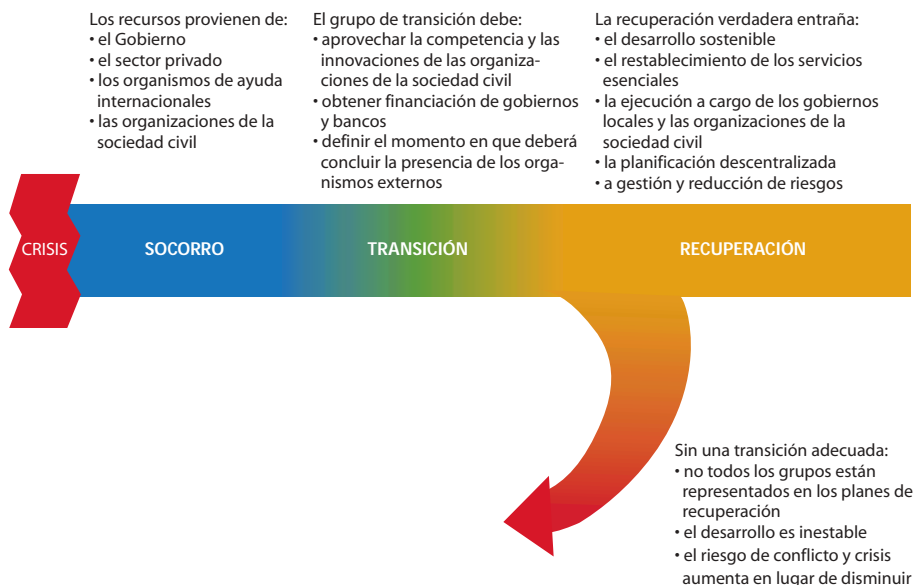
Los recursos provienen de:
• el Gobierno
• el sector privado
• los organismos de ayuda internacionales
• las organizaciones de la sociedad civil

El grupo de transición debe:
• aprovechar la competencia y las innovaciones de las organizaciones de la sociedad civil
• obtener financiación de gobiernos y bancos
• definir el momento en que deberá concluir la presencia de los organismos externos

La recuperación verdadera entraña:
• el desarrollo sostenible
• el restablecimiento de los servicios esenciales
• la ejecución a cargo de los gobiernos locales y las organizaciones de la sociedad civil
• la planificación descentralizada
• a gestión y reducción de riesgos

CRISIS

SOCORRO

TRANSICIÓN

RECUPERACIÓN

Sin una transición adecuada:
• no todos los grupos están representados en los planes de recuperación
• el desarrollo es inestable
• el riesgo de conflicto y crisis aumenta en lugar de disminuir